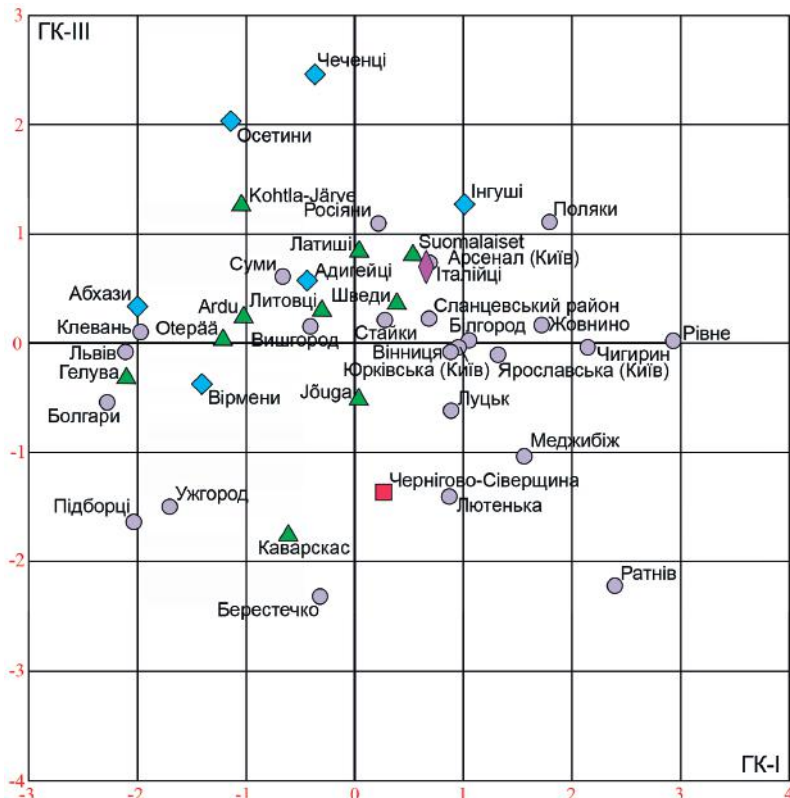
ГК-III

3
2
1
0
-1
-2
-3
-4

Чеченці
Осетини
Kohtla-Järve
Інгуші
Росіяни
Поляки
Латиші
Suomalaiset
Арсенал (Київ)
Суми
Адигейці
Італійці
Абхази
Ardu
Литовці
Шведи
Сланцевський район
Клевань
Otepää
Вишгород
Стайки
Бєлгород
Жовнино
Рівне
Львів
Вінниця
Чигирин
Гелува
Юрківська (Київ)
Ярославська (Київ)
Вірмени
Болгари
Jõuga
Луцьк
Меджибіж
Чернігово-Сіверщина
Ужгород
Підборці
Лютенька
Каварскас
Ратнів
Берестечко

ГК-I

-3
-2
-1
0
1
2
3
4